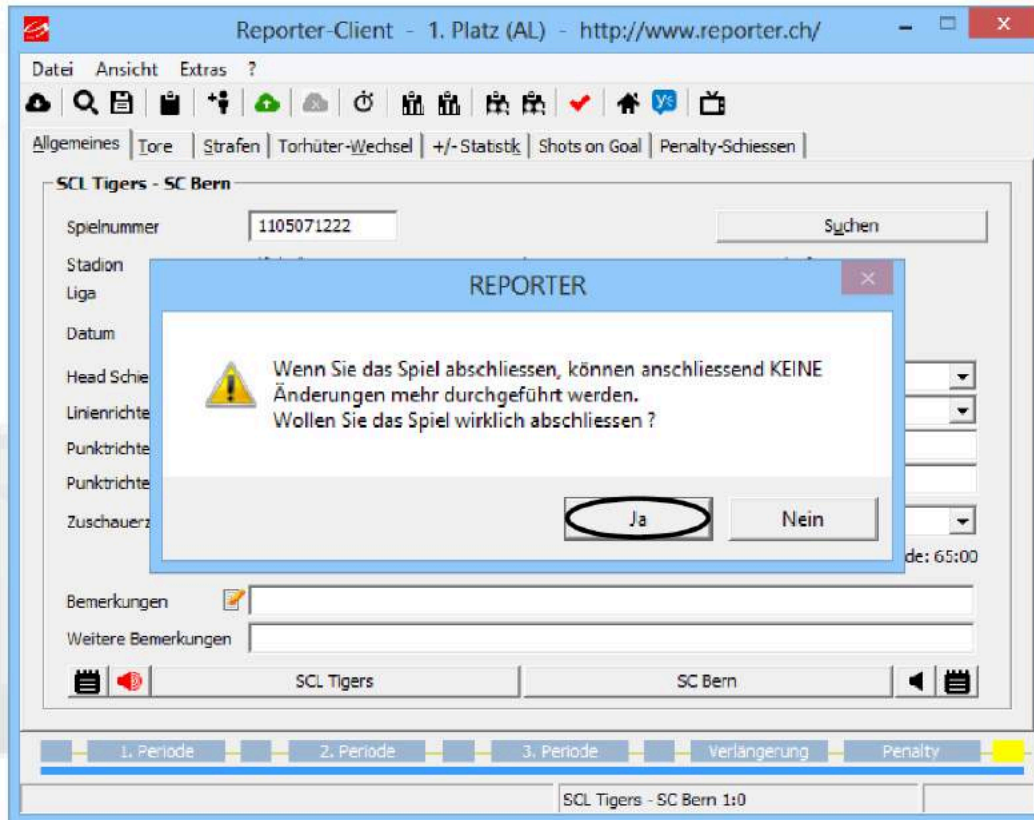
Reporter-Client - 1. Platz (AL) - http://www.reporter.ch/

Datei Ansicht Extras ?

Allgemeines | Tore | Strafen | Torhüter-Wechsel | +/- Statistik | Shots on Goal | Penalty-Schiessen

SCL Tigers - SC Bern

Spielnummer 1105071222

Suchen

Stadion

Liga

Datum

Head Schie

Linienrichte

Punktrichte

Punktrichte

Zuschauerz

de: 65:00

REPORTER

Wenn Sie das Spiel abschliessen, können anschliessend KEINE Änderungen mehr durchgeführt werden.
Wollen Sie das Spiel wirklich abschliessen ?

Ja

Nein

Bemerkungen

Weitere Bemerkungen

SCL Tigers

SC Bern

1. Periode

2. Periode

3. Periode

Verlängerung

Penalty

SCL Tigers - SC Bern 1:0